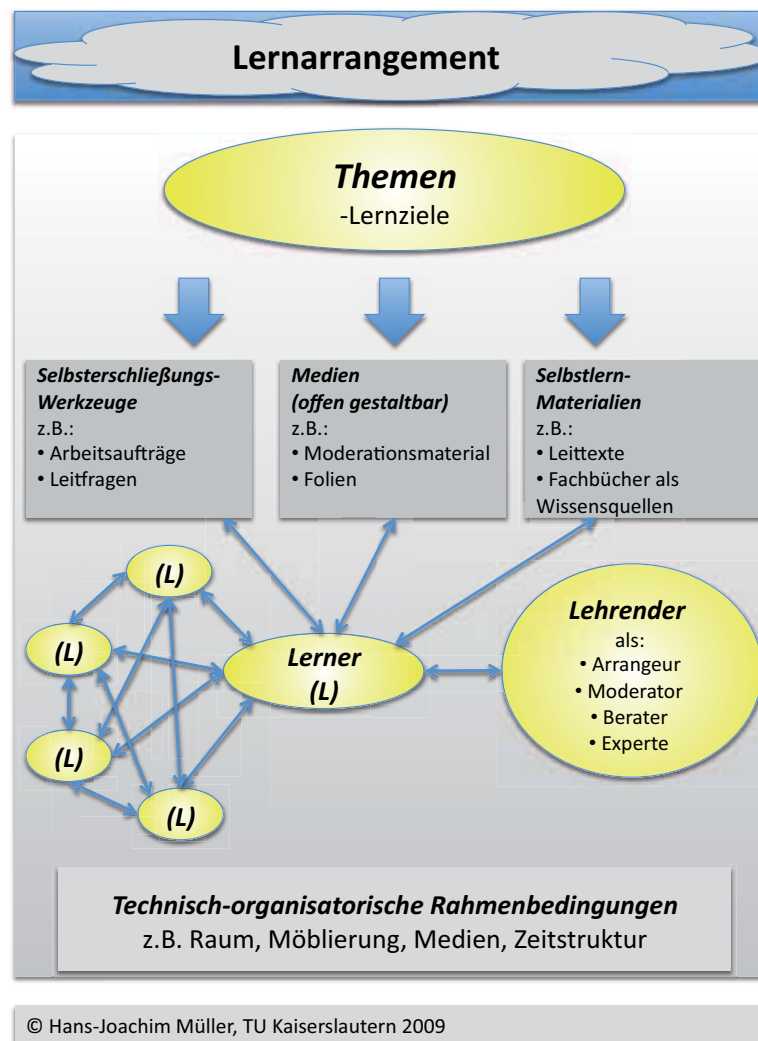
Lernarrangement

Themen
-Lernziele

Selbsterschließungs-Werkzeuge
z.B.:
• Arbeitsaufträge
• Leitfragen

Medien
(offen gestaltbar)
z.B.:
• Moderationsmaterial
• Folien

Selbstlern-Materialien
z.B.:
• Leittexte
• Fachbücher als Wissensquellen

(L)

(L)

(L)

(L)

Lerner
(L)

Lehrender
als:
• Arrangeur
• Moderator
• Berater
• Experte

Technisch-organisatorische Rahmenbedingungen
z.B. Raum, Möblierung, Medien, Zeitstruktur

© Hans-Joachim Müller, TU Kaiserslautern 2009